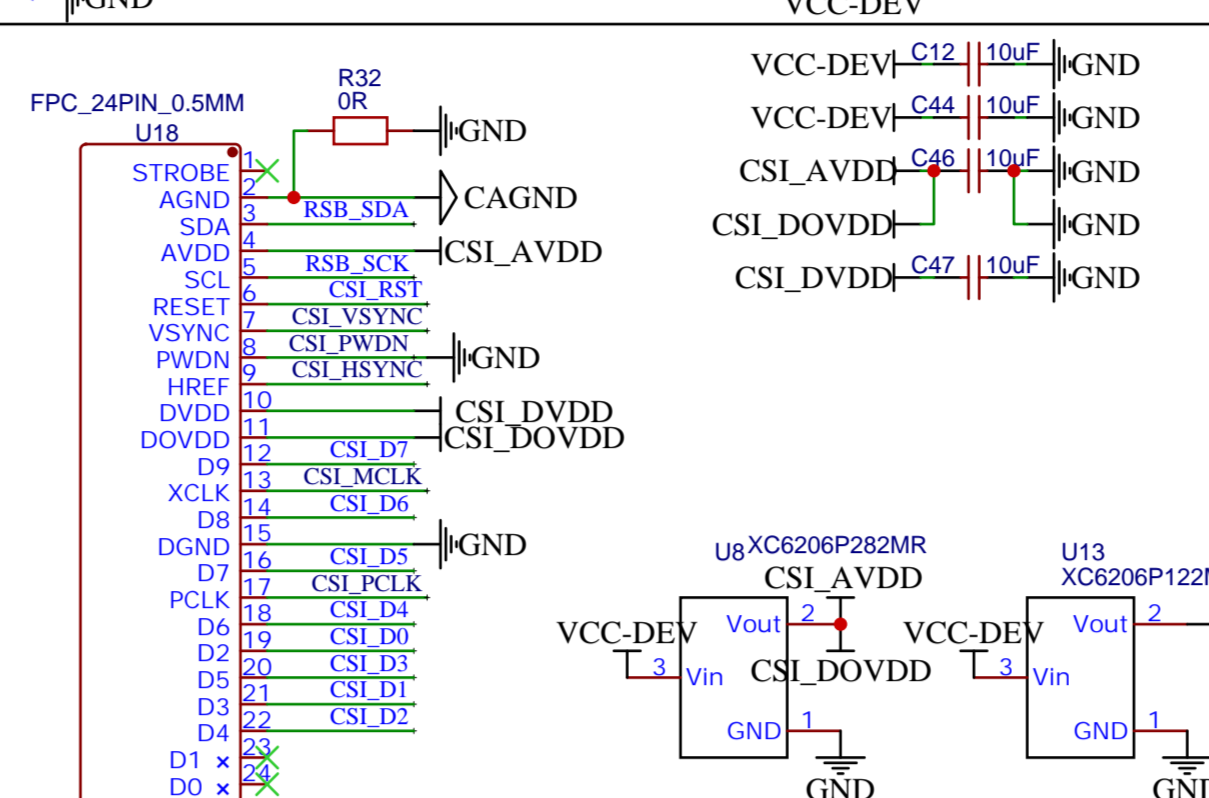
GND
VCC-DEV

FPC_24PIN_0.5MM
U18
R32
0R
GND
STROBE 1
AGND 2
CAGND
SDA 3 RSB_SDA
AVDD 4
CSI_AVDD
SCL 5 RSB_SCK
RESET 6 CSI_RST
VSYNC 7 CSI_VSYNC
PWDN 8 CSI_PWDN
GND
HREF 9 CSI_HSYNC
DVDD 10
CSI_DVDD
DOVDD 11
CSI_DOVDD
D9 12 CSI_D7
XCLK 13 CSI_MCLK
D8 14 CSI_D6
DGND 15
GND
D7 16 CSI_D5
PCLK 17 CSI_PCLK
D6 18 CSI_D4
D2 19 CSI_D0
D5 20 CSI_D3
D3 21 CSI_D1
D4 22 CSI_D2
D1 × 23
D0 × 24

VCC-DEV C12 10uF GND
VCC-DEV C44 10uF GND
CSI_AVDD C46 10uF GND
CSI_DOVDD GND
CSI_DVDD C47 10uF GND

U8 XC6206P282MR
CSI_AVDD
VCC-DEV
3 Vin
Vout 2
CSI_DOVDD
GND 1
GND

U13
XC6206P122M
VCC-DEV
3 Vin
Vout 2
GND 1
GND